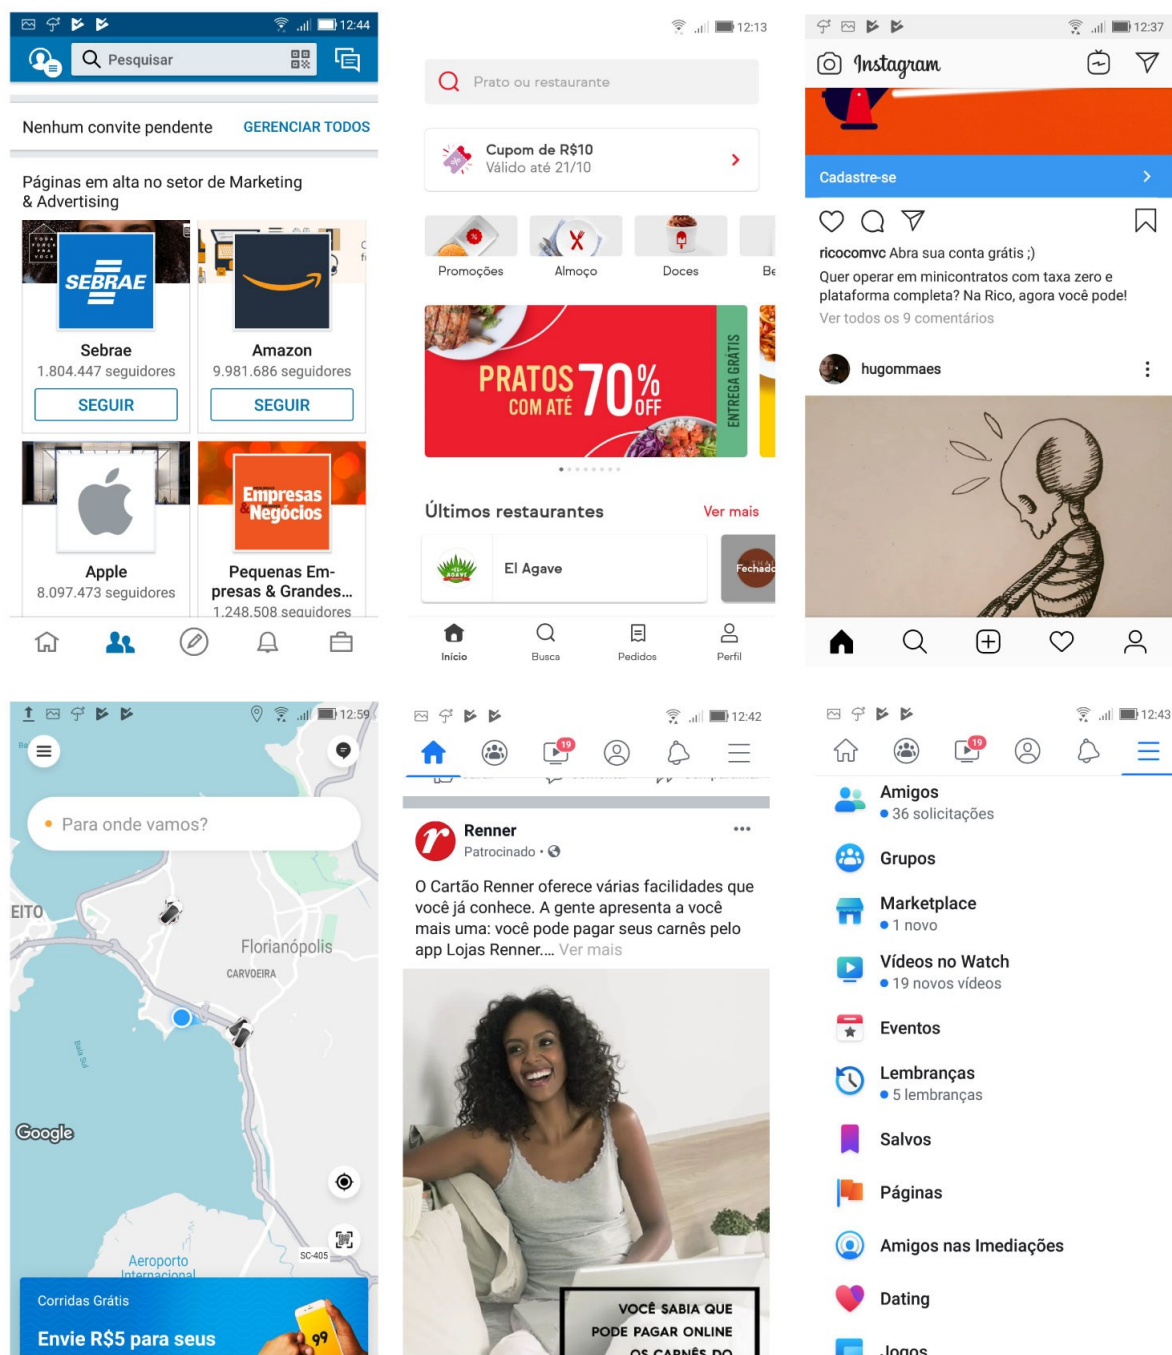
12:44
Pesquisar

Nenhum convite pendente GERENCIAR TODOS

Páginas em alta no setor de Marketing & Advertising

SEBRAE
Sebrae
1.804.447 seguidores
SEGUIR

Amazon
9.981.686 seguidores
SEGUIR

Apple
8.097.473 seguidores

Empresas & Negócios
Pequenas Empresas & Grandes...
1.248.508 seguidores

12:13
Prato ou restaurante

Cupom de R$10
Válido até 21/10

Promoções Almoço Doces Be

PRATOS COM ATÉ 70% OFF
ENTREGA GRÁTIS

Últimos restaurantes Ver mais

El Agave
Fechado

Início Busca Pedidos Perfil

12:37
Instagram

Cadastre-se

ricocomvc Abra sua conta grátis ;)
Quer operar em minicontratos com taxa zero e plataforma completa? Na Rico, agora você pode!
Ver todos os 9 comentários

hugommaes

12:59
Para onde vamos?
EITO
Florianópolis
CARVOEIRA
Google
Aeroporto Internacional
SC-405
Corridas Grátis
Envie R$5 para seus
99

12:42
19

Renner
Patrocinado ·
O Cartão Renner oferece várias facilidades que você já conhece. A gente apresenta a você mais uma: você pode pagar seus carnês pelo app Lojas Renner.... Ver mais

VOCÊ SABIA QUE PODE PAGAR ONLINE OS CARNÊS DO

12:43
19
Amigos
36 solicitações
Grupos
Marketplace
1 novo
Vídeos no Watch
19 novos vídeos
Eventos
Lembranças
5 lembranças
Salvos
Páginas
Amigos nas Imediações
Dating
Jogos